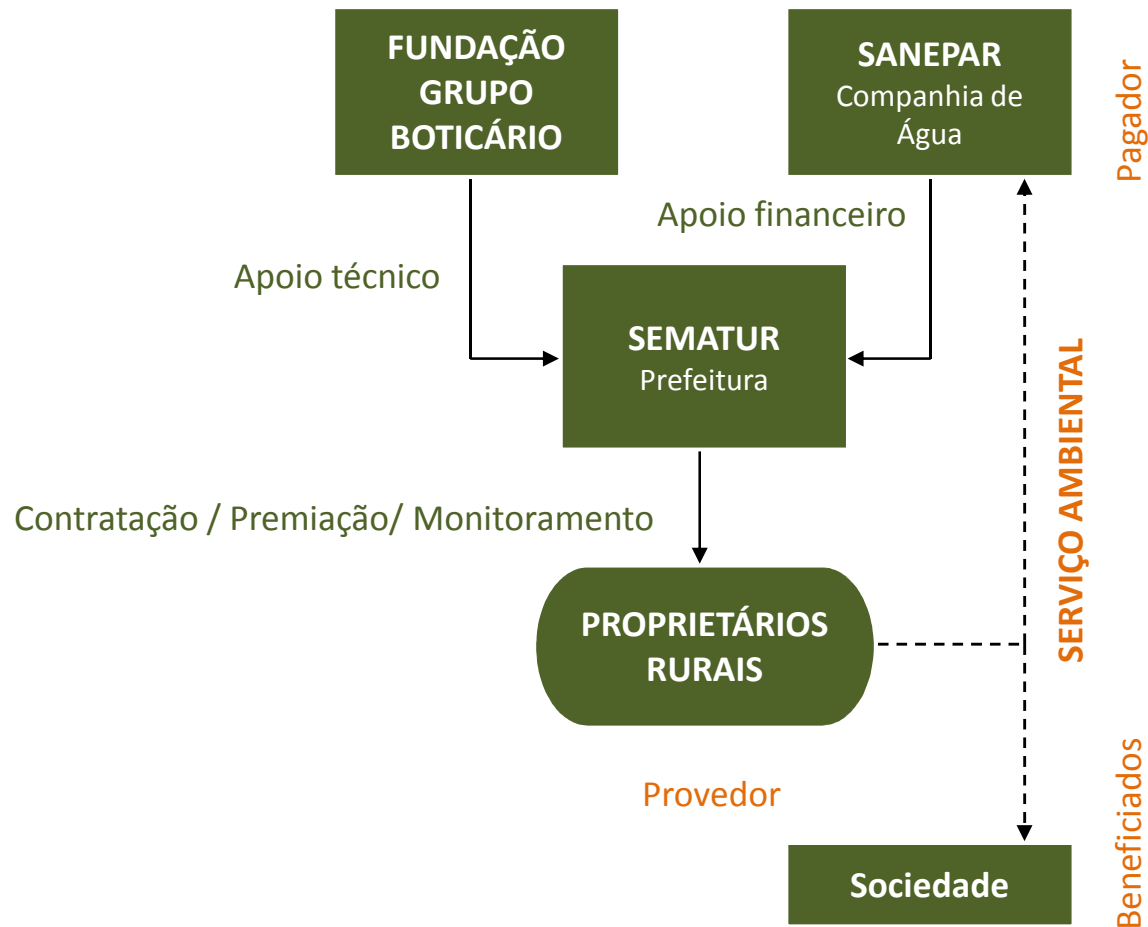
FUNDAÇÃO GRUPO BOTICÁRIO

SANEPAR
Companhia de Água

Pagador

Apoio financeiro

Apoio técnico

SEMATUR
Prefeitura

SERVIÇO AMBIENTAL

Contratação / Premiação/ Monitoramento

PROPRIETÁRIOS RURAIS

Provedor

Beneficiados

Sociedade